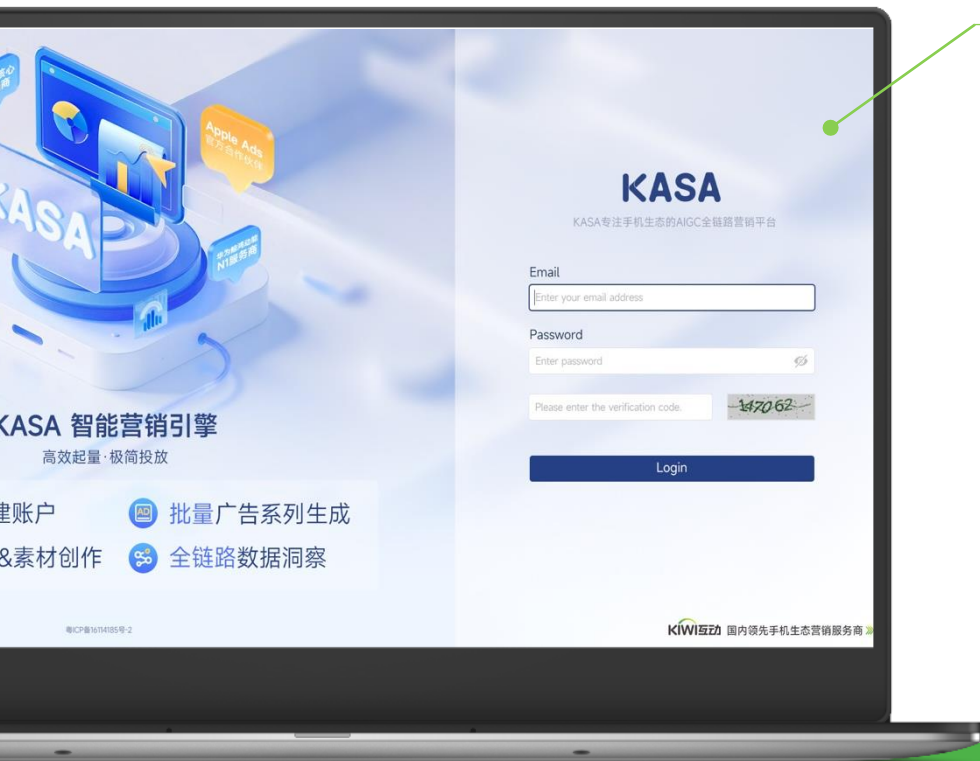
KASA

Apple Ads
官方合作伙伴

华为应用市场
N1服务商

KASA 智能营销引擎
高效起量·极简投放

建账户
&素材创作
批量广告系列生成
全链路数据洞察

粤ICP备16114185号-2

KASA
KASA专注手机生态的AIGC全链路营销平台

Email
Enter your email address

Password
Enter password

Please enter the verification code.
147062

Login

KIWI互动 国内领先手机生态营销服务商